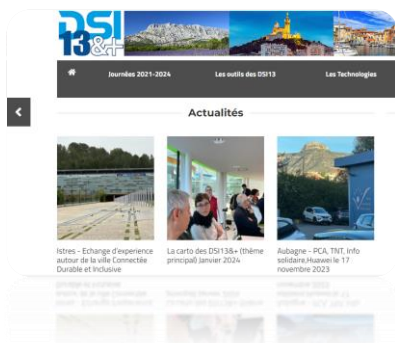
DSI 13&+

Journées 2021-2024

Les outils des DSI13

Les Technologies

Actualités

Istres - Echange d'experience autour de la ville Connectée Durable et Inclusive

La carto des DSI13&+ (thème principal) Janvier 2024

Aubagne - PCA, TNT, info solidaire,Huawei le 17 novembre 2023